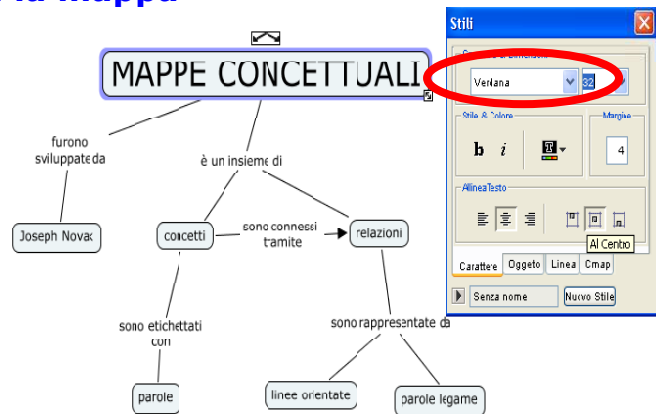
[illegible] la mappa

MAPPE CONCETTUALI

furono sviluppate da

è un insieme di

Joseph Novak

concetti

sono connessi tramite

relazioni

sono etichettati con

sono rappresentate da

parole

linee orientate

parole legame

Stili

Verdana

32

Stile & Colore

b

i

Margine

4

Allinea Testo

Al Centro

Carattere

Oggetto

Linea

Cmap

Senza nome

Nuovo Stile